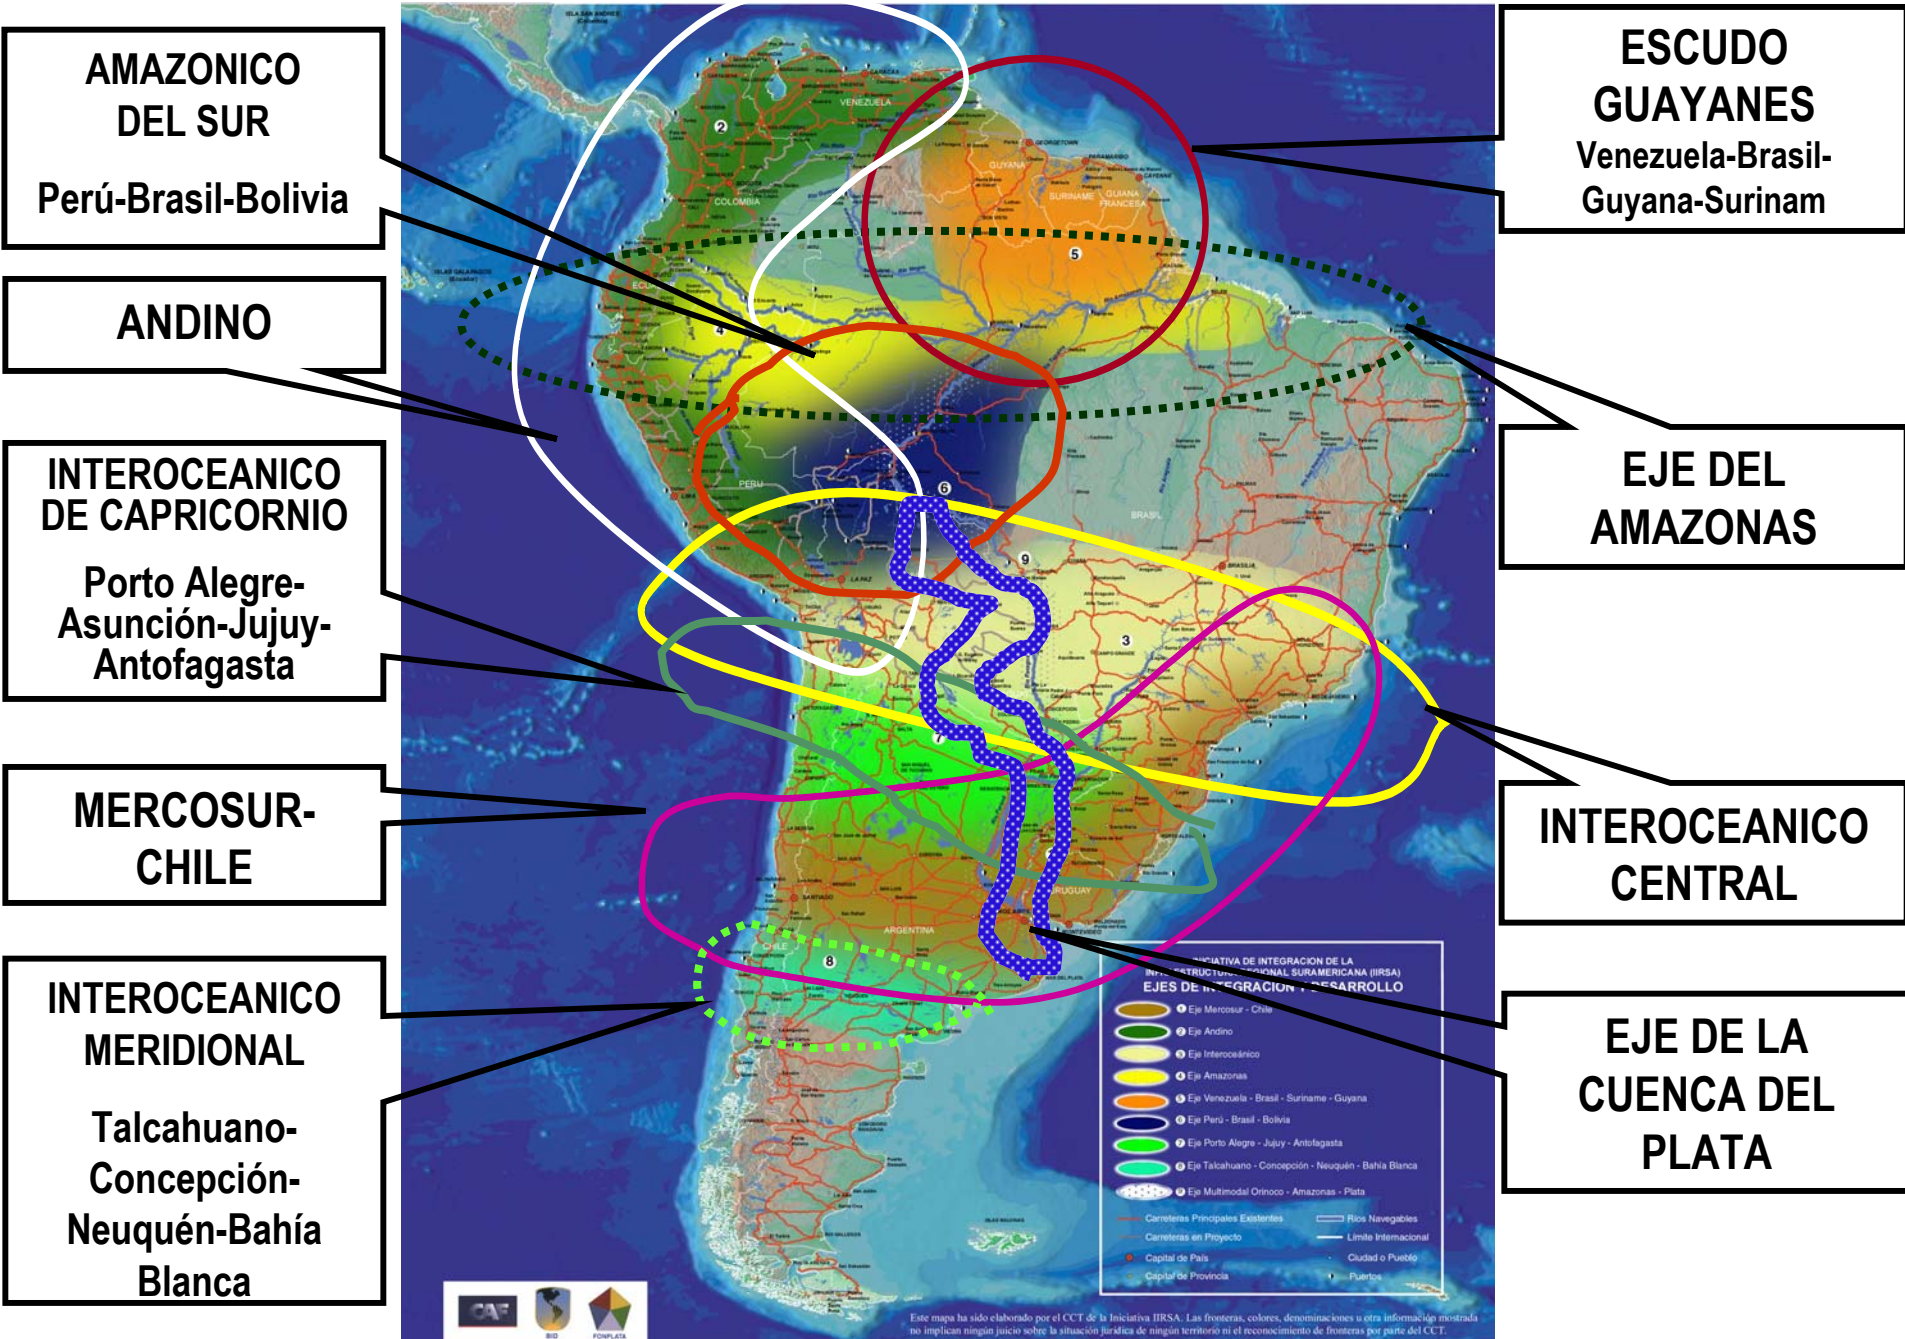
AMAZONICO DEL SUR

Perú-Brasil-Bolivia

ANDINO

INTEROCEANICO DE CAPRICORNIO

Porto Alegre-Asunción-Jujuy-Antofagasta

MERCOSUR-CHILE

INTEROCEANICO MERIDIONAL

Talcahuano-Concepción-Neuquén-Bahía Blanca

ESCUDO GUAYANES

Venezuela-Brasil-Guyana-Surinam

EJE DEL AMAZONAS

INTEROCEANICO CENTRAL

EJE DE LA CUENCA DEL PLATA

VENEZUELA
COLOMBIA
GUYANA
SURINAME
GUIANA FRANCESA
GEORGETOWN
PERU
BRASIL
LA PAZ
CHILE
ARGENTINA
URUGUAY
SANTIAGO
MONTEVIDEO
2
5
4
6
9
3
7
8

INICIATIVA DE INTEGRACION DE LA INFRAESTRUCTURA REGIONAL SURAMERICANA (IIRSA)
EJES DE INTEGRACION Y DESARROLLO
1 Eje Mercosur - Chile
2 Eje Andino
3 Eje Interoceánico
4 Eje Amazonas
5 Eje Venezuela - Brasil - Suriname - Guyana
6 Eje Perú - Brasil - Bolivia
7 Eje Porto Alegre - Jujuy - Antofagasta
8 Eje Talcahuano - Concepción - Neuquén - Bahía Blanca
9 Eje Multimodal Orinoco - Amazonas - Plata
Carreteras Principales Existentes
Carreteras en Proyecto
Capital de País
Capital de Provincia
Ríos Navegables
Límite Internacional
Ciudad o Pueblo
Puertos

CAF
BID
FONPLATA

Este mapa ha sido elaborado por el CCT de la Iniciativa IIRSA. Las fronteras, colores, denominaciones u otra información mostrada no implican ningún juicio sobre la situación jurídica de ningún territorio ni el reconocimiento de fronteras por parte del CCT.